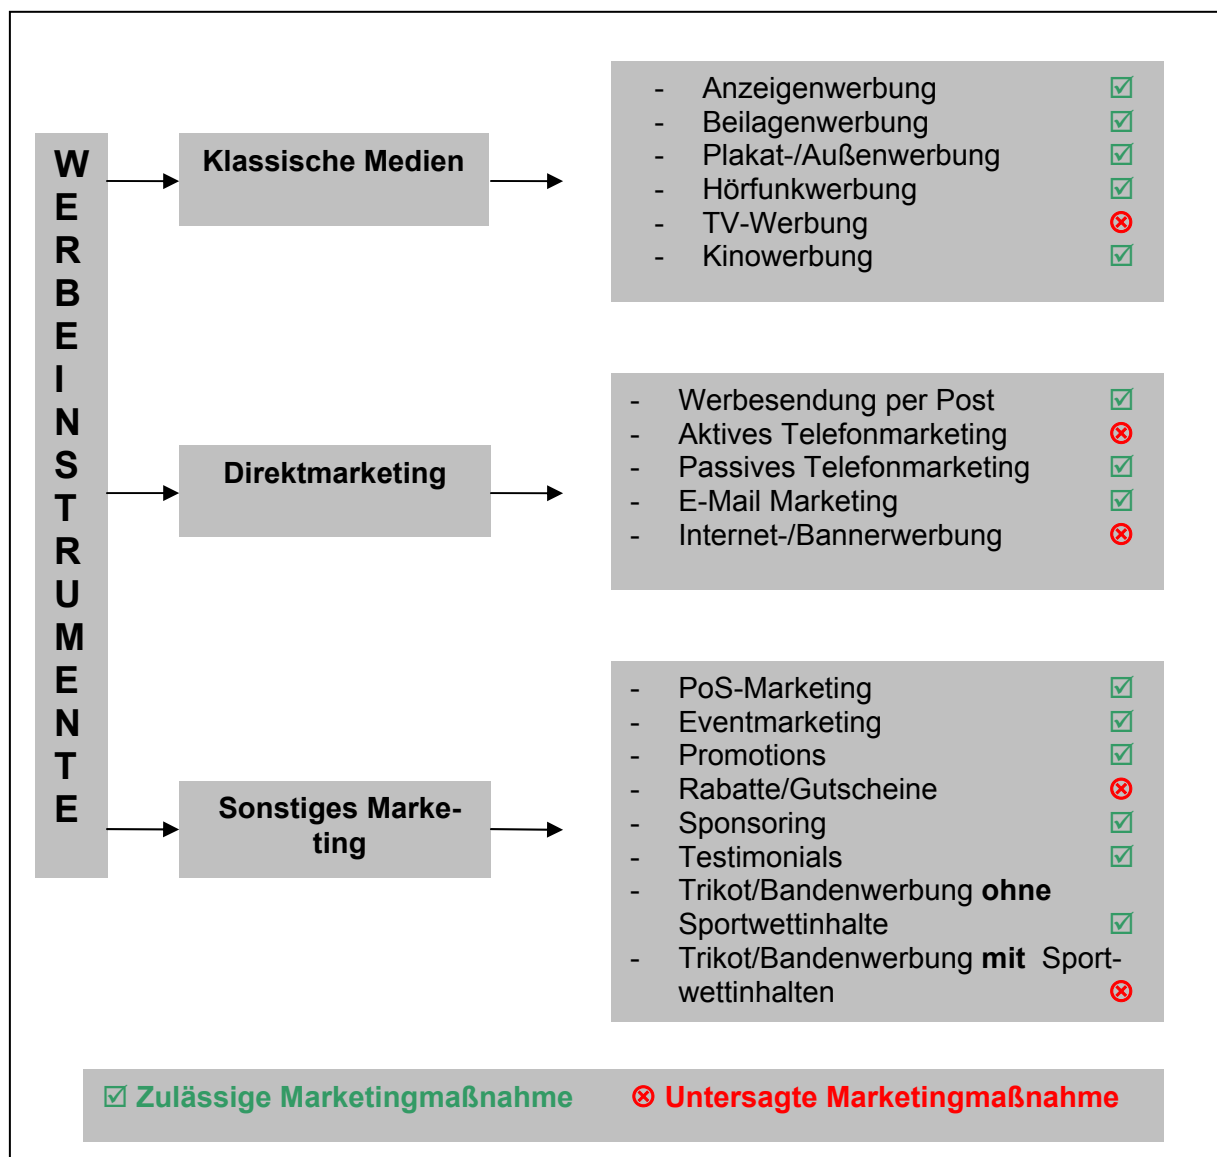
WERBEINSTRUMENTE

Klassische Medien

- Anzeigenwerbung ☑
- Beilagenwerbung ☑
- Plakat-/Außenwerbung ☑
- Hörfunkwerbung ☑
- TV-Werbung ⊗
- Kinowerbung ☑

Direktmarketing

- Werbesendung per Post ☑
- Aktives Telefonmarketing ⊗
- Passives Telefonmarketing ☑
- E-Mail Marketing ☑
- Internet-/Bannerwerbung ⊗

Sonstiges Marketing

- PoS-Marketing ☑
- Eventmarketing ☑
- Promotions ☑
- Rabatte/Gutscheine ⊗
- Sponsoring ☑
- Testimonials ☑
- Trikot/Bandenwerbung **ohne** Sportwettinhalte ☑
- Trikot/Bandenwerbung **mit** Sportwettinhalten ⊗

☑ Zulässige Marketingmaßnahme ⊗ Untersagte Marketingmaßnahme